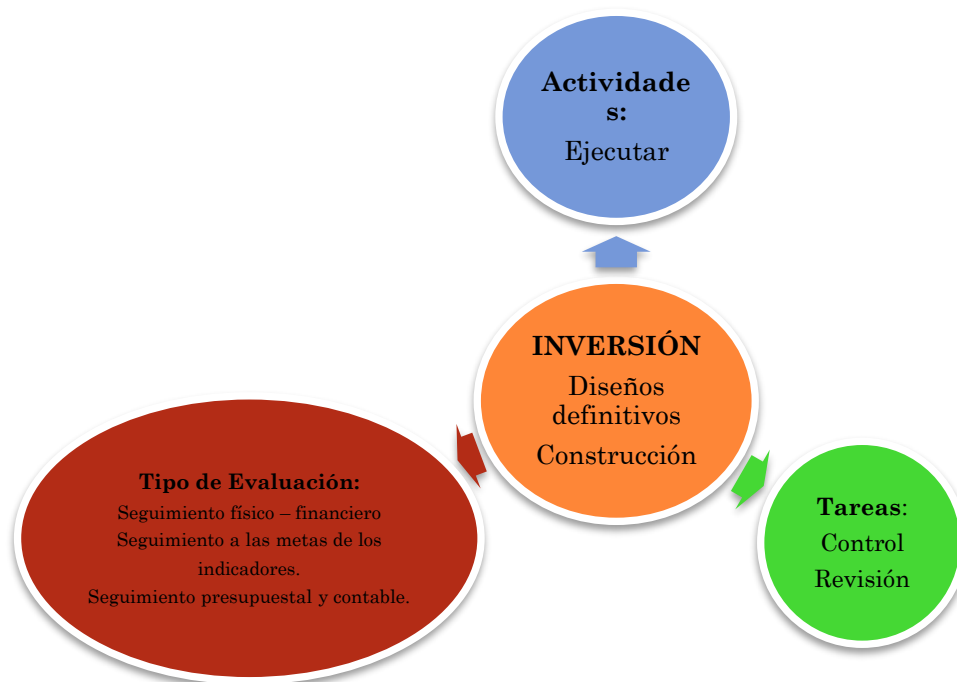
Actividade s:
Ejecutar

INVERSIÓN
Diseños definitivos
Construcción

Tipo de Evaluación:
Seguimiento físico – financiero
Seguimiento a las metas de los indicadores.
Seguimiento presupuestal y contable.

Tareas:
Control
Revisión